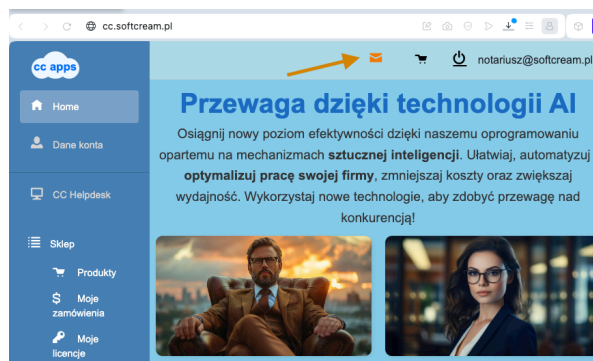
cc.softcream.pl

cc apps

Home

Dane konta

CC Helpdesk

Sklep

Produkty

Moje zamówienia

Moje licencje

notariusz@softcream.pl

Przewaga dzięki technologii AI

Osiągnij nowy poziom efektywności dzięki naszemu oprogramowaniu opartemu na mechanizmach **sztucznej inteligencji**. Ułatwiaj, automatyzuj i **optymalizuj pracę swojej firmy**, zmniejszaj koszty oraz zwiększaj wydajność. Wykorzystaj nowe technologie, aby zdobyć przewagę nad konkurencją!